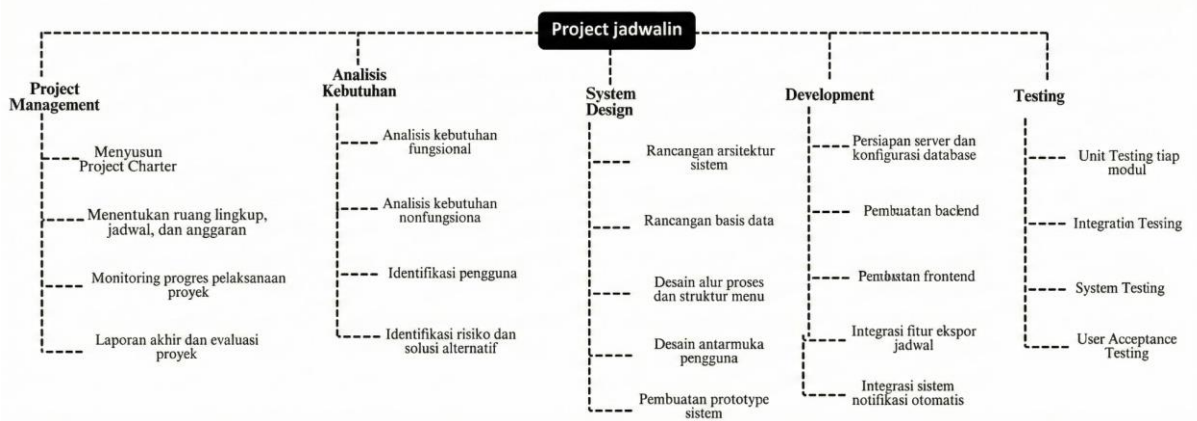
Project jadwalin

Project Management

Menyusun Project Charter

Menentukan ruang lingkup, jadwal, dan anggaran

Monitoring progres pelaksanaan proyek

Laporan akhir dan evaluasi proyek

Analisis Kebutuhan

Analisis kebutuhan fungsional

Analisis kebutuhan nonfungsiona

Identifikasi pengguna

Identifikasi risiko dan solusi alternatif

System Design

Rancangan arsitektur sistem

Rancangan basis data

Desain alur proses dan struktur menu

Desain antarmuka pengguna

Pembuatan prototype sistem

Development

Persiapan server dan konfigurasi database

Pembuatan backend

Pembuatan frontend

Integrasi fitur ekspor jadwal

Integrasi sistem notifikasi otomatis

Testing

Unit Testing tiap modul

Integration Tessing

System Testing

User Acceptance Testing